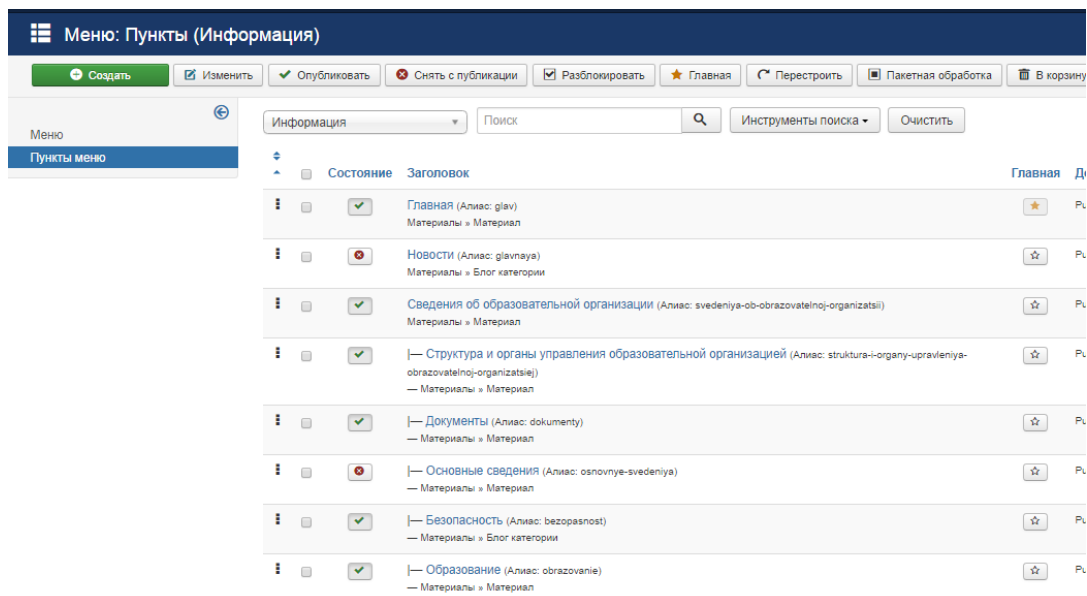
Меню: Пункты (Информация)

Создать | Изменить | Опубликовать | Снять с публикации | Разблокировать | Главная | Перестроить | Пакетная обработка | В корзину

Меню
Пункты меню

Информация
Поиск
Инструменты поиска
Очистить

| | | Состояние | Заголовок | Главная | До |
|---|---|---|---|---|---|
| | | | Главная (Алиас: glav) Материалы » Материал | | Pu |
| | | | Новости (Алиас: glavnaya) Материалы » Блог категории | | Pu |
| | | | Сведения об образовательной организации (Алиас: svedeniya-ob-obrazovatelnoj-organizatsii) Материалы » Материал | | Pu |
| | | | \|— Структура и органы управления образовательной организацией (Алиас: struktura-i-organy-upravleniya-obrazovatelnoj-organizatsiej) — Материалы » Материал | | Pu |
| | | | \|— Документы (Алиас: dokumenty) — Материалы » Материал | | Pu |
| | | | \|— Основные сведения (Алиас: osnovnye-svedeniya) — Материалы » Материал | | Pu |
| | | | \|— Безопасность (Алиас: bezopasnost) — Материалы » Блог категории | | Pu |
| | | | \|— Образование (Алиас: obrazovanie) — Материалы » Материал | | Pu |